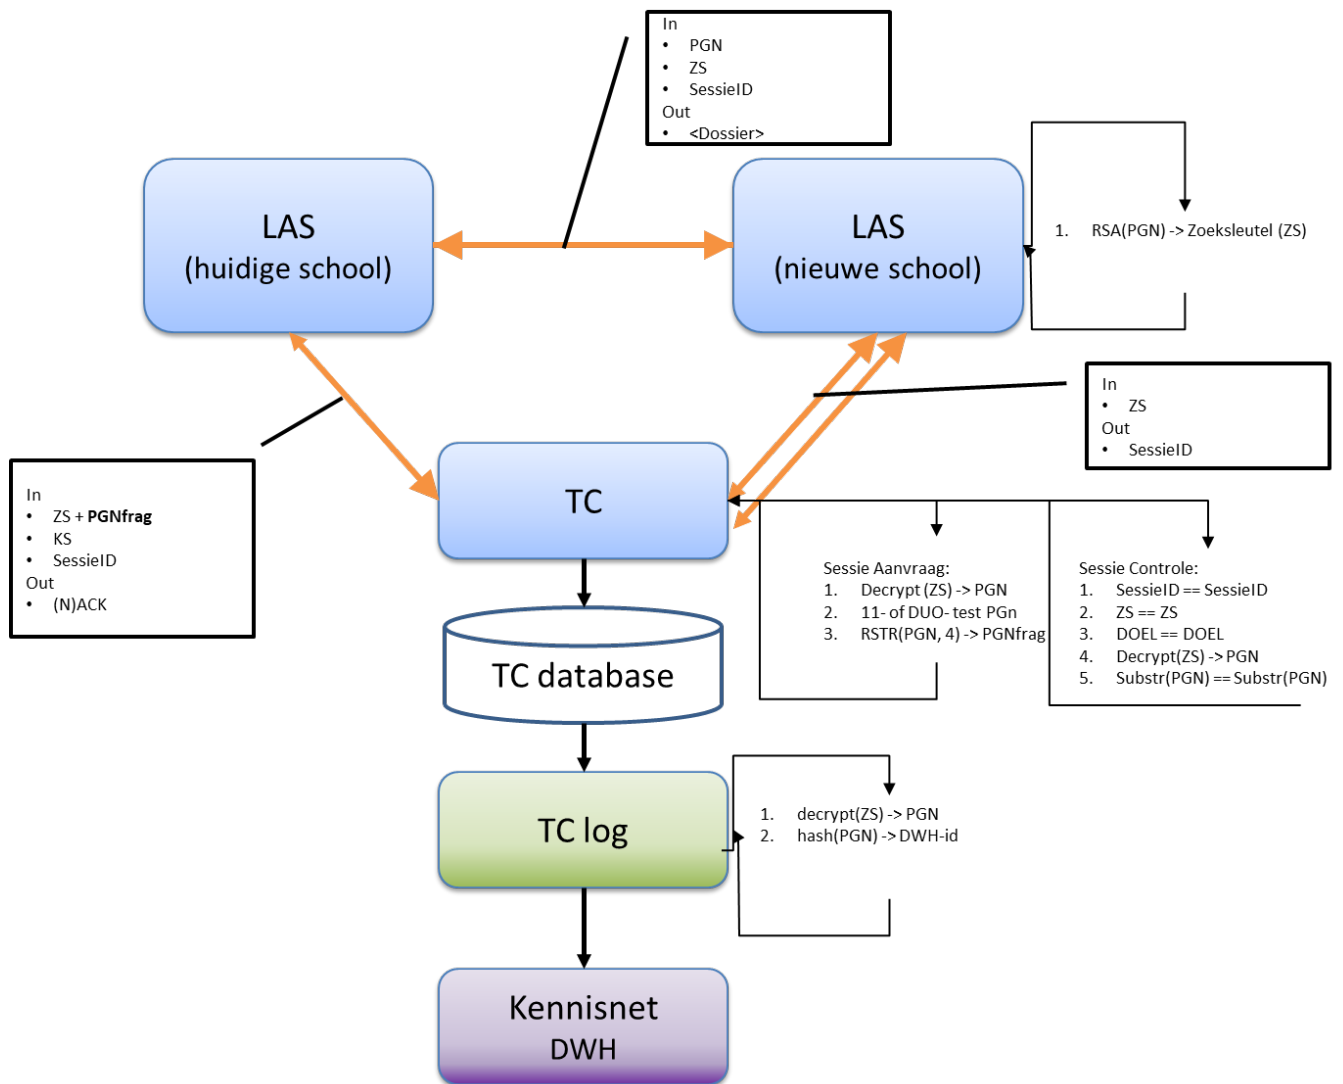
In
• PGN
• ZS
• SessieID
Out
• <Dossier>

LAS
(huidige school)

LAS
(nieuwe school)

1. RSA(PGN) -> Zoeksleutel (ZS)

In
• ZS
Out
• SessieID

In
• ZS + **PGNfrag**
• KS
• SessieID
Out
• (N)ACK

TC

Sessie Aanvraag:
1. Decrypt (ZS) -> PGN
2. 11- of DUO- test PGn
3. RSTR(PGN, 4) -> PGNfrag

Sessie Controle:
1. SessieID == SessieID
2. ZS == ZS
3. DOEL == DOEL
4. Decrypt(ZS) -> PGN
5. Substr(PGN) == Substr(PGN)

TC database

TC log

1. decrypt(ZS) -> PGN
2. hash(PGN) -> DWH-id

Kennisnet
DWH